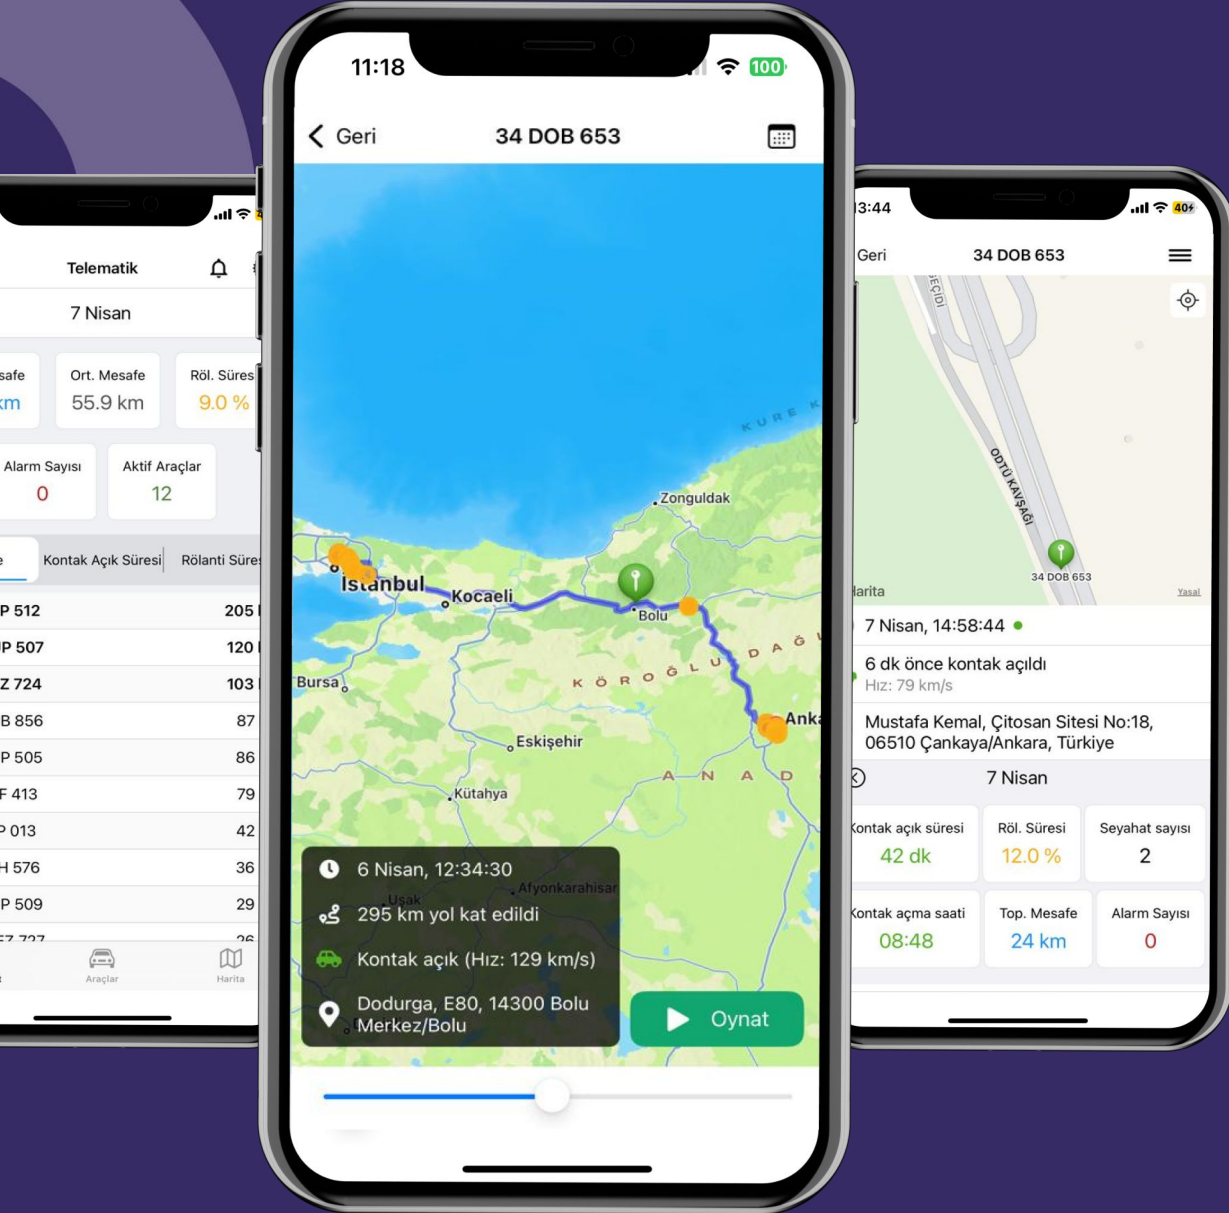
Telematik

7 Nisan

safe
km

Ort. Mesafe
55.9 km

Röl. Süres
9.0 %

Alarm Sayısı
0

Aktif Araçlar
12

e | Kontak Açık Süresi | Rölanti Süre

P 512 205
P 507 120
Z 724 103
B 856 87
P 505 86
F 413 79
P 013 42
H 576 36
P 509 29
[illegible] 26

Araçlar
Harita

11:18
100

Geri
34 DOB 653

KURE
Zonguldak
İstanbul
Kocaeli
Bolu
KÖROĞLU DAĞ
Bursa
Anka
Eskişehir
ANAD
Kütahya
Uşak
Afyonkarahisar

6 Nisan, 12:34:30
295 km yol kat edildi
Kontak açık (Hız: 129 km/s)
Dodurga, E80, 14300 Bolu Merkez/Bolu

Oynat

3:44
40

Geri
34 DOB 653

EÇİDİ
ODTÜ KAVŞAĞI
34 DOB 653
Harita
Yasal

7 Nisan, 14:58:44

6 dk önce kontak açıldı
Hız: 79 km/s

Mustafa Kemal, Çitosan Sitesi No:18, 06510 Çankaya/Ankara, Türkiye

7 Nisan

Kontak açık süresi
42 dk

Röl. Süresi
12.0 %

Seyahat sayısı
2

Kontak açma saati
08:48

Top. Mesafe
24 km

Alarm Sayısı
0